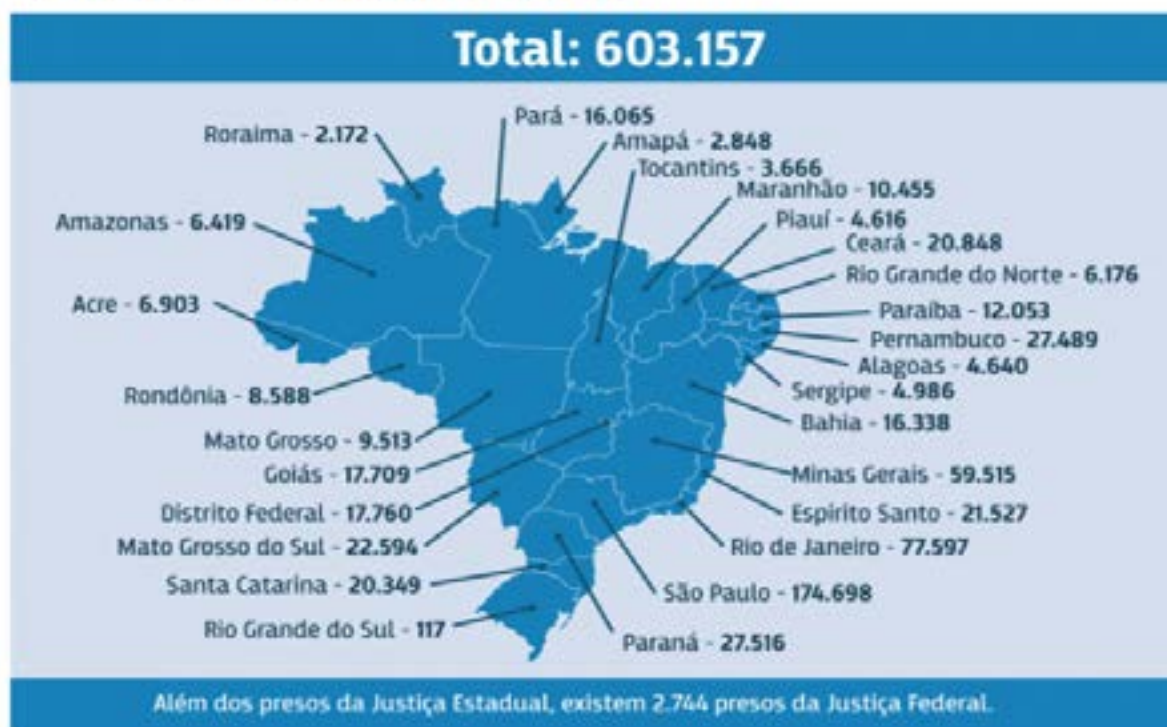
Total: 603.157

Roraima - 2.172
Pará - 16.065
Amapá - 2.848
Tocantins - 3.666
Maranhão - 10.455
Amazonas - 6.419
Piauí - 4.616
Ceará - 20.848
Rio Grande do Norte - 6.176
Acre - 6.903
Paraíba - 12.053
Pernambuco - 27.489
Alagoas - 4.640
Rondônia - 8.588
Sergipe - 4.986
Bahia - 16.338
Mato Grosso - 9.513
Goiás - 17.709
Minas Gerais - 59.515
Espírito Santo - 21.527
Distrito Federal - 17.760
Mato Grosso do Sul - 22.594
Rio de Janeiro - 77.597
Santa Catarina - 20.349
São Paulo - 174.698
Rio Grande do Sul - 117
Paraná - 27.516

Além dos presos da Justiça Estadual, existem 2.744 presos da Justiça Federal.